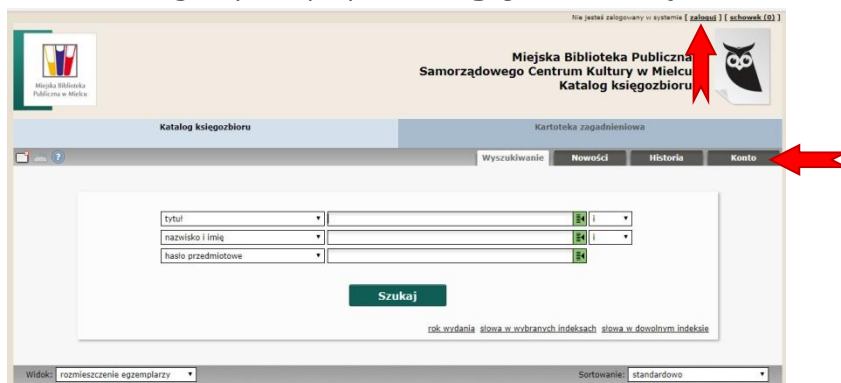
Nie jesteś zalogowany w systemie [ zaloguj ] [ schowek (0) ]

Miejska Biblioteka Publiczna w Mielcu

Miejska Biblioteka Publiczna
Samorządowego Centrum Kultury w Mielcu
Katalog księgozbioru

Katalog księgozbioru

Kartoteka zagadnieniowa

Wyszukiwanie | Nowości | Historia | Konto

tytuł | i
nazwisko i imię | i
hasło przedmiotowe

Szukaj

rok wydania | słowa w wybranych indeksach | słowa w dowolnym indeksie

Widok: rozmieszczenie egzemplarzy

Sortowanie: standardowo